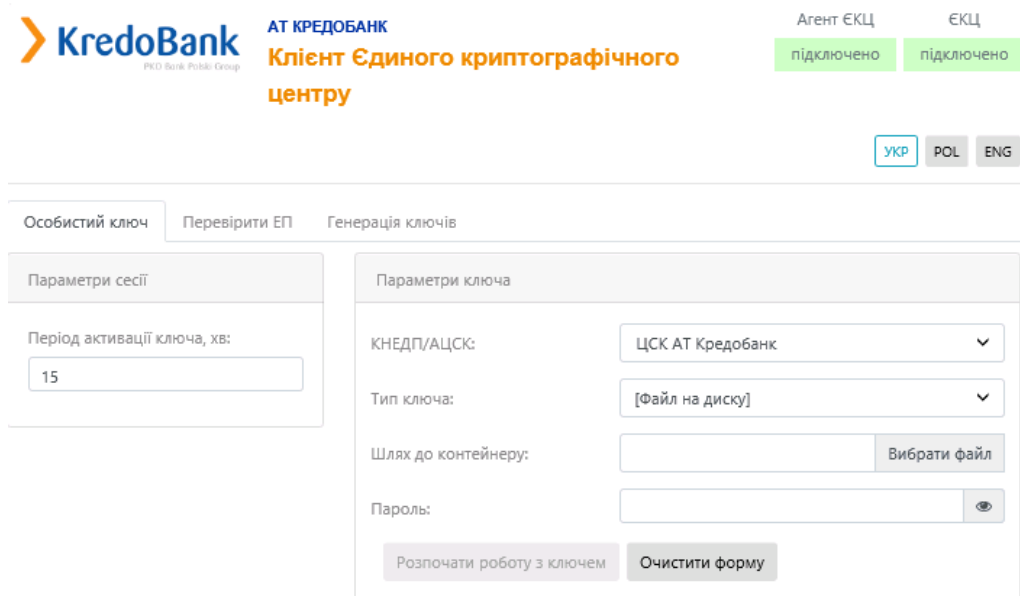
KredoBank
PKO Bank Polski Group

АТ КРЕДОБАНК
Клієнт Єдиного криптографічного центру

Агент ЄКЦ
підключено

ЄКЦ
підключено

УКР POL ENG

Особистий ключ | Перевірити ЕП | Генерація ключів

Параметри сесії

Період активації ключа, хв:
15

Параметри ключа

КНЕДП/АЦСК: ЦСК АТ Кредобанк

Тип ключа: [Файл на диску]

Шлях до контейнеру: Вибрати файл

Пароль:

Розпочати роботу з ключем
Очистити форму